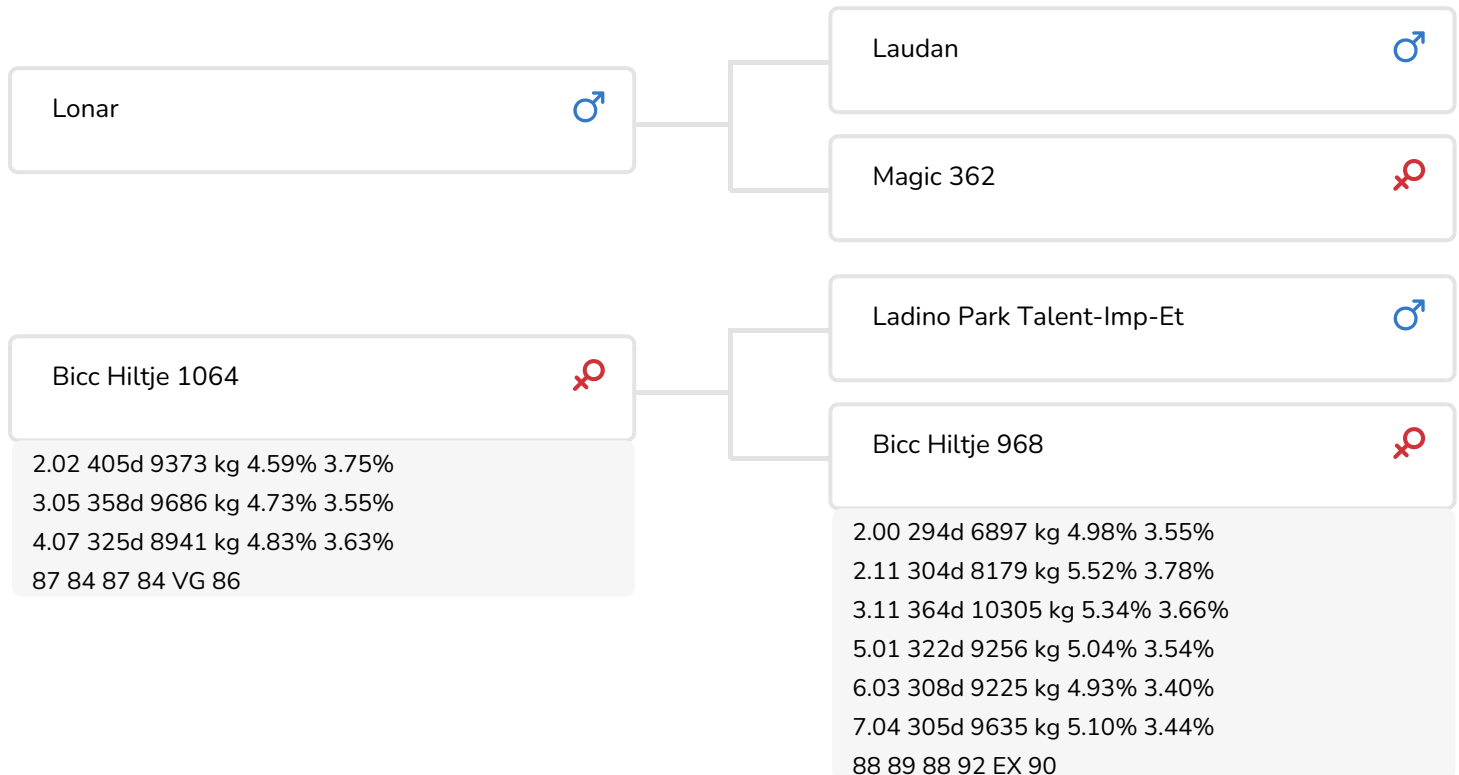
Lonar ♂

Laudan ♂

Magic 362 ♀

Bicc Hiltje 1064 ♀

2.02 405d 9373 kg 4.59% 3.75%
3.05 358d 9686 kg 4.73% 3.55%
4.07 325d 8941 kg 4.83% 3.63%
87 84 87 84 VG 86

Ladino Park Talent-Imp-Et ♂

Bicc Hiltje 968 ♀

2.00 294d 6897 kg 4.98% 3.55%
2.11 304d 8179 kg 5.52% 3.78%
3.11 364d 10305 kg 5.34% 3.66%
5.01 322d 9256 kg 5.04% 3.54%
6.03 308d 9225 kg 4.93% 3.40%
7.04 305d 9635 kg 5.10% 3.44%
88 89 88 92 EX 90